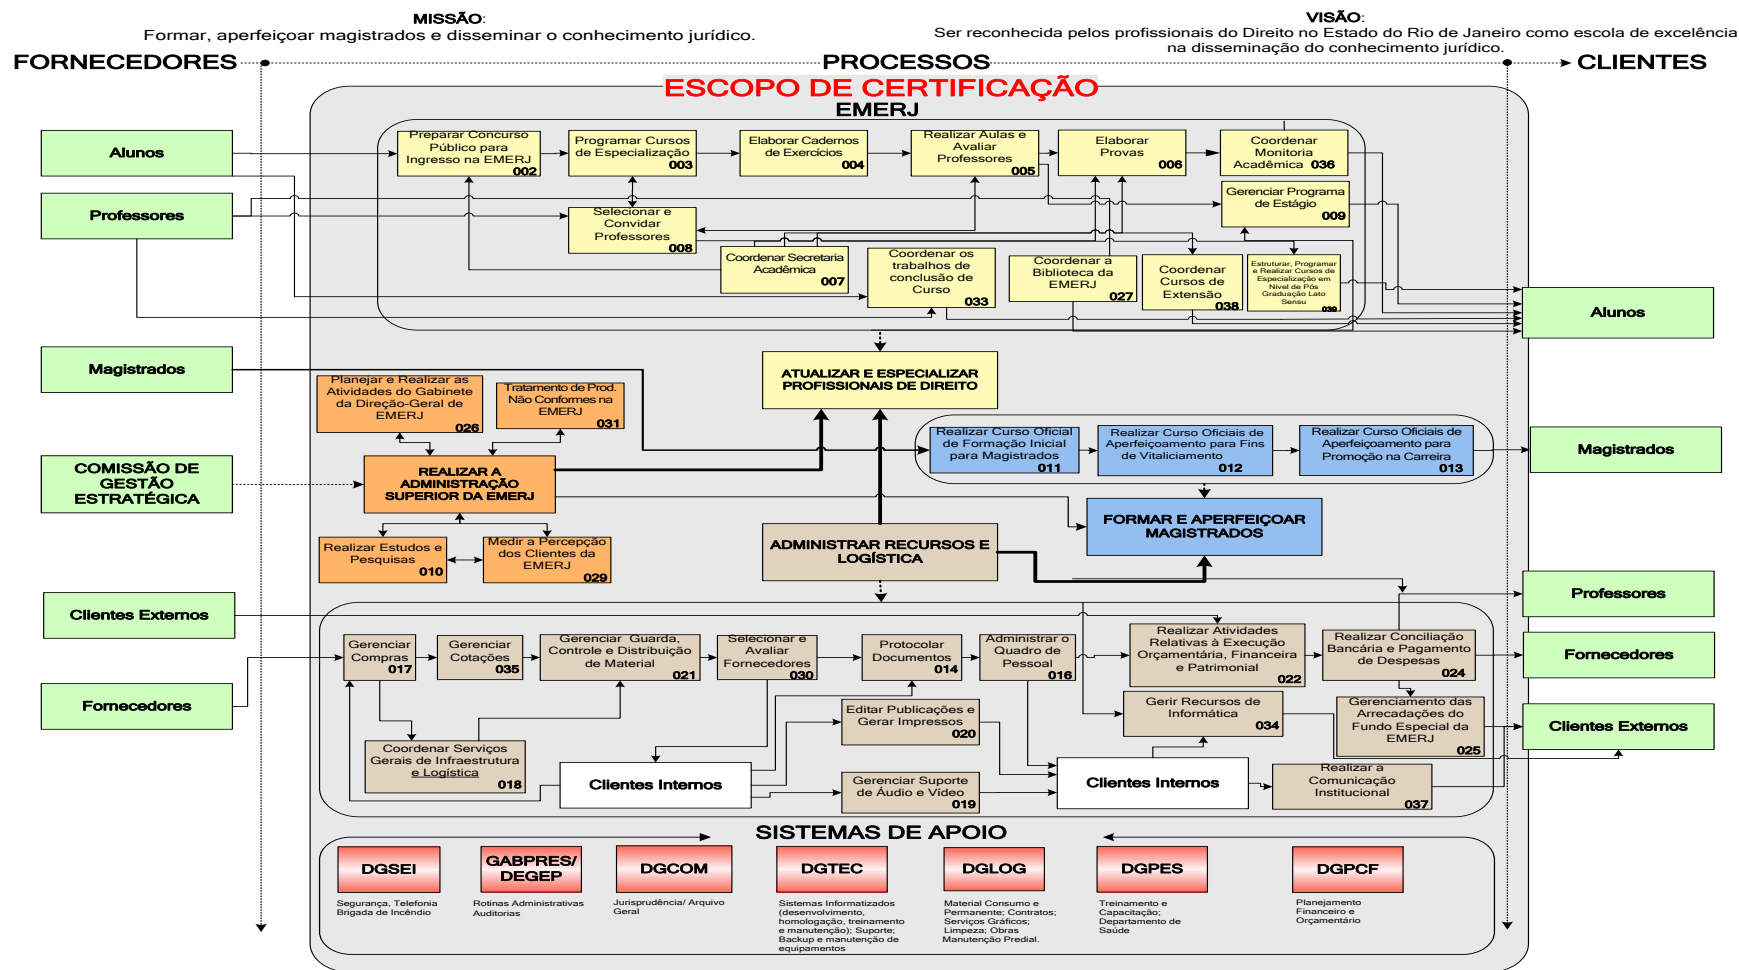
MISSÃO:
Formar, aperfeiçoar magistrados e disseminar o conhecimento jurídico.

VISÃO:
Ser reconhecida pelos profissionais do Direito no Estado do Rio de Janeiro como escola de excelência na disseminação do conhecimento jurídico.

FORNECEDORES

PROCESSOS

CLIENTES

ESCOPO DE CERTIFICAÇÃO
EMERJ

Alunos

Professores

Magistrados

COMISSÃO DE GESTÃO ESTRATÉGICA

Clientes Externos

Fornecedores

Preparar Concurso Público para Ingresso na EMERJ 002

Programar Cursos de Especialização 003

Elaborar Cadernos de Exercícios 004

Realizar Aulas e Avaliar Professores 005

Elaborar Provas 006

Coordenar Monitoria Acadêmica 036

Selecionar e Convidar Professores 008

Gerenciar Programa de Estágio 009

Coordenar Secretaria Acadêmica 007

Coordenar os trabalhos de conclusão de Curso 033

Coordenar a Biblioteca da EMERJ 027

Coordenar Cursos de Extensão 038

Estruturar, Programar e Realizar Cursos de Especialização em Nível de Pós Graduação Lato Sensu 039

ATUALIZAR E ESPECIALIZAR PROFISSIONAIS DE DIREITO

Planejar e Realizar as Atividades do Gabinete da Direção-Geral de EMERJ 026

Tratamento de Prod. Não Conformes na EMERJ 031

REALIZAR A ADMINISTRAÇÃO SUPERIOR DA EMERJ

Realizar Curso Oficial de Formação Inicial para Magistrados 011

Realizar Curso Oficiais de Aperfeiçoamento para Fins de Vitaliciamento 012

Realizar Curso Oficiais de Aperfeiçoamento para Promoção na Carreira 013

FORMAR E APERFEIÇOAR MAGISTRADOS

Realizar Estudos e Pesquisas 010

Medir a Percepção dos Clientes da EMERJ 029

ADMINISTRAR RECURSOS E LOGÍSTICA

Gerenciar Compras 017

Gerenciar Cotações 035

Gerenciar Guarda, Controle e Distribuição de Material 021

Selecionar e Avaliar Fornecedores 030

Protocolar Documentos 014

Administrar o Quadro de Pessoal 016

Realizar Atividades Relativas à Execução Orçamentária, Financeira e Patrimonial 022

Realizar Conciliação Bancária e Pagamento de Despesas 024

Coordenar Serviços Gerais de Infraestrutura e Logística 018

Editar Publicações e Gerar Impressos 020

Gerir Recursos de Informática 034

Gerenciamento das Arrecadações do Fundo Especial da EMERJ 025

Clientes Internos

Gerenciar Suporte de Áudio e Vídeo 019

Clientes Internos

Realizar a Comunicação Institucional 037

Alunos

Magistrados

Professores

Fornecedores

Clientes Externos

SISTEMAS DE APOIO

DGSEI
Segurança, Telefonia Brigada de Incêndio

GABPRES/ DEGEP
Rotinas Administrativas Auditorias

DGCOM
Jurisprudência/ Arquivo Geral

DGTEC
Sistemas Informatizados (desenvolvimento, homologação, treinamento e manutenção); Suporte; Backup e manutenção de equipamentos

DGLOG
Material Consumo e Permanente; Contratos; Serviços Gráficos; Limpeza; Obras Manutenção Predial.

DGPES
Treinamento e Capacitação; Departamento de Saúde

DGPCF
Planejamento Financeiro e Orçamentário